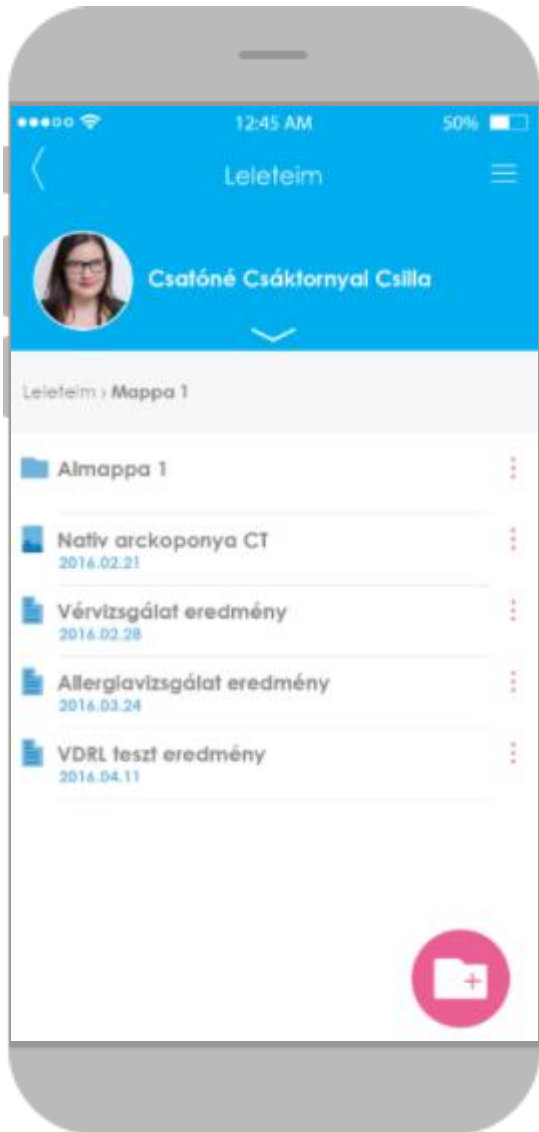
●●●○○ 12:45 AM 50%

Leleteim

Csatóné Csáktornyal Csilla

Leleteim › Mappa 1

Almappa 1

Nativ arckoponya CT
2016.02.21

Vérvizsgálat eredmény
2016.02.28

Allergiavizsgálat eredmény
2016.03.24

VDRL teszt eredmény
2016.04.11